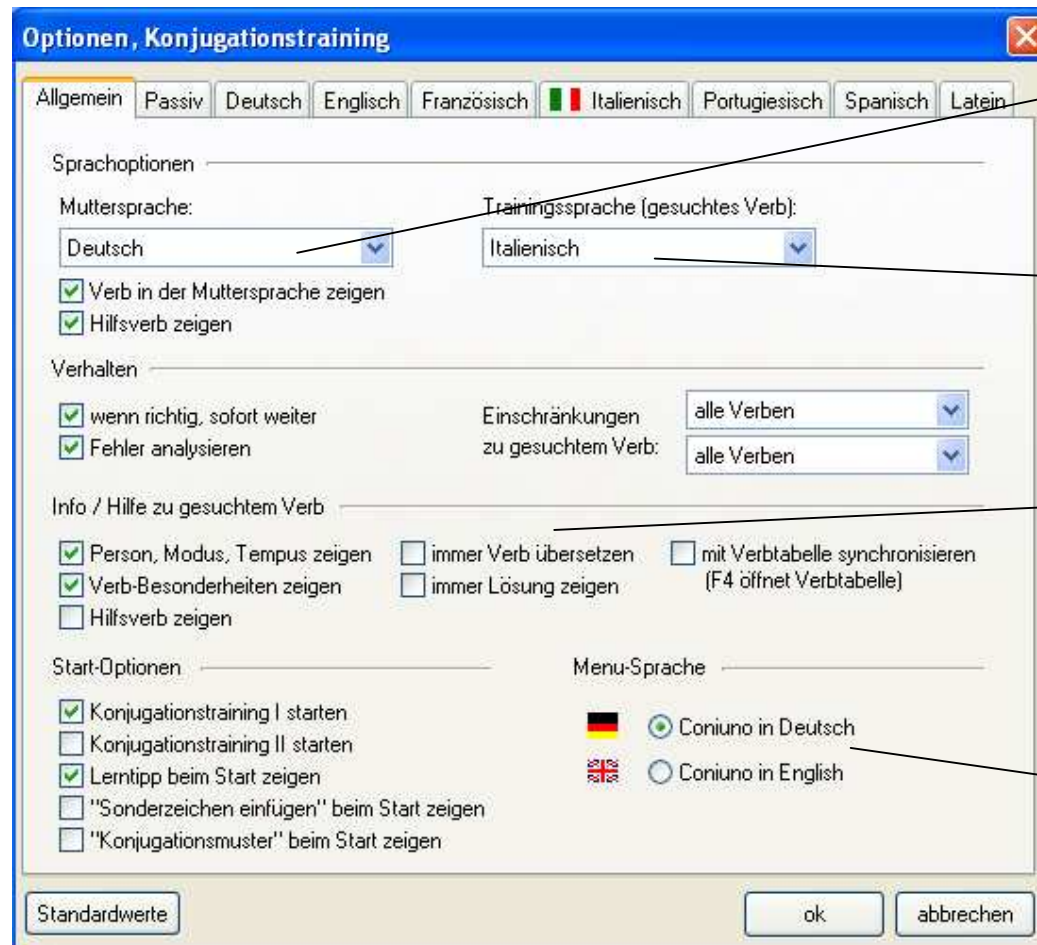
Optionen, Konjugationstraining

Allgemein | Passiv | Deutsch | Englisch | Französisch | Italienisch | Portugiesisch | Spanisch | Latein

Sprachoptionen

Muttersprache:
Deutsch

Trainingssprache (gesuchtes Verb):
Italienisch

Verb in der Muttersprache zeigen
Hilfsverb zeigen

Verhalten

wenn richtig, sofort weiter
Fehler analysieren

Einschränkungen zu gesuchtem Verb:
alle Verben
alle Verben

Info / Hilfe zu gesuchtem Verb

Person, Modus, Tempus zeigen
Verb-Besonderheiten zeigen
Hilfsverb zeigen
immer Verb übersetzen
immer Lösung zeigen
mit Verbtabelle synchronisieren (F4 öffnet Verbtabelle)

Start-Optionen

Konjugationstraining I starten
Konjugationstraining II starten
Lerntipp beim Start zeigen
"Sonderzeichen einfügen" beim Start zeigen
"Konjugationsmuster" beim Start zeigen

Menu-Sprache

Coniuno in Deutsch
Coniuno in English

Standardwerte | ok | abbrechen